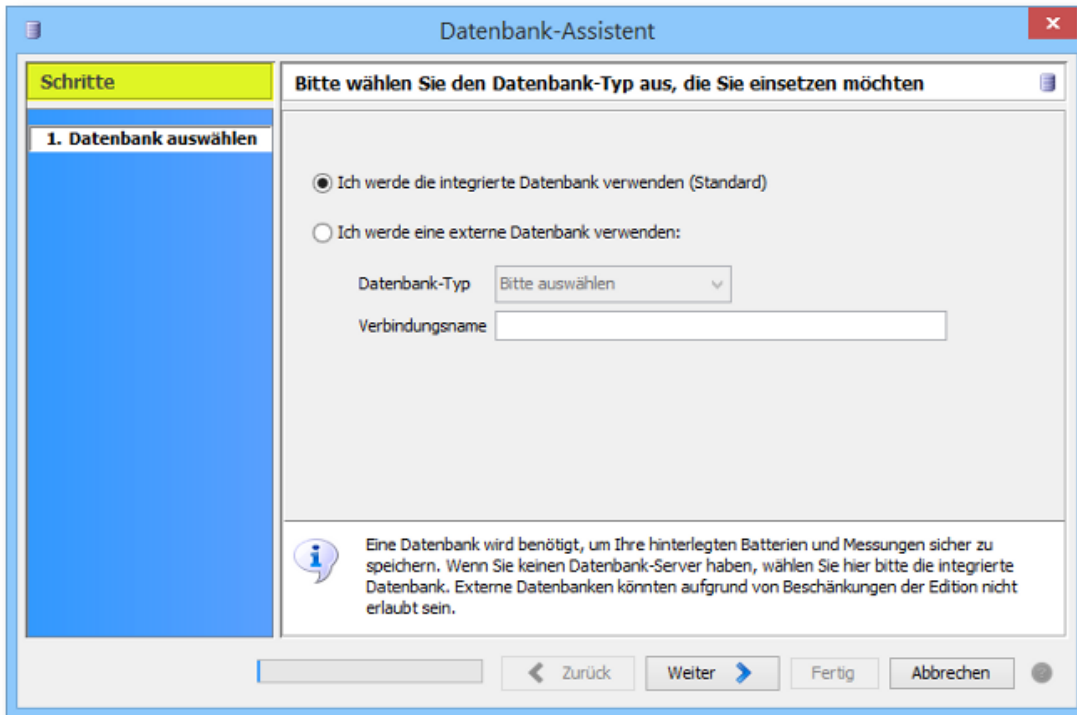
Datenbank-Assistent

Schritte

1. Datenbank auswählen

Bitte wählen Sie den Datenbank-Typ aus, die Sie einsetzen möchten

Ich werde die integrierte Datenbank verwenden (Standard)

Ich werde eine externe Datenbank verwenden:

Datenbank-Typ Bitte auswählen

Verbindungsname

Eine Datenbank wird benötigt, um Ihre hinterlegten Batterien und Messungen sicher zu speichern. Wenn Sie keinen Datenbank-Server haben, wählen Sie hier bitte die integrierte Datenbank. Externe Datenbanken könnten aufgrund von Beschänkungen der Edition nicht erlaubt sein.

Zurück Weiter Fertig Abbrechen